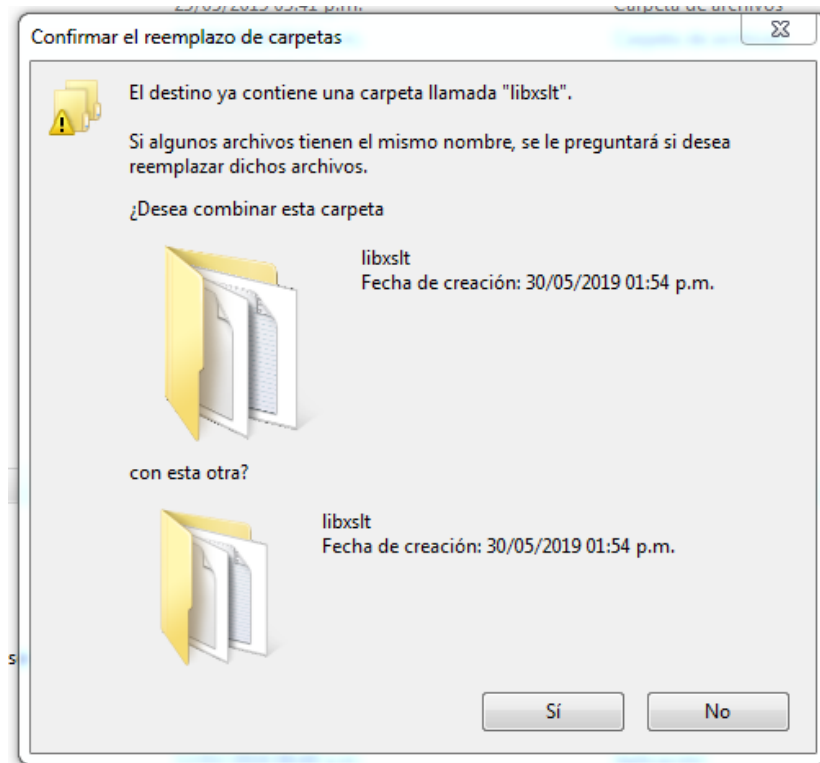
Confirmar el reemplazo de carpetas

El destino ya contiene una carpeta llamada "libxslt".

Si algunos archivos tienen el mismo nombre, se le preguntará si desea reemplazar dichos archivos.

¿Desea combinar esta carpeta

libxslt
Fecha de creación: 30/05/2019 01:54 p.m.

con esta otra?

libxslt
Fecha de creación: 30/05/2019 01:54 p.m.

Sí

No